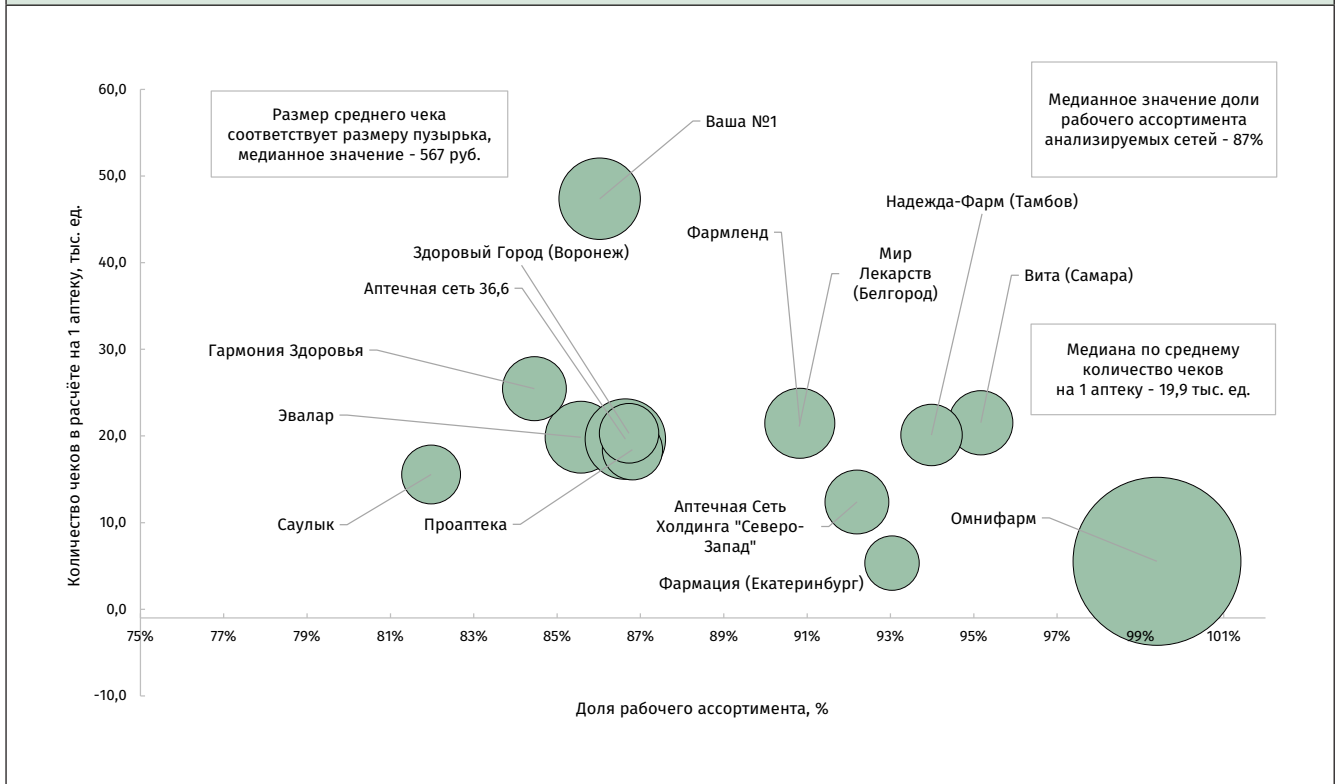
Размер среднего чека соответствует размеру пузырька, медианное значение - 567 руб.

Медианное значение доли рабочего ассортимента анализируемых сетей - 87%

Медиана по среднему количество чеков на 1 аптеку - 19,9 тыс. ед.

Ваша №1

Здоровый Город (Воронеж)

Аптечная сеть 36,6

Гармония Здоровья

Эвалар

Саулык

Проаптека

Фармленд

Мир Лекарств (Белгород)

Надежда-Фарм (Тамбов)

Вита (Самара)

Аптечная Сеть Холдинга "Северо-Запад"

Фармация (Екатеринбург)

Омнифарм

Количество чеков в расчёте на 1 аптеку, тыс. ед.

60,0
50,0
40,0
30,0
20,0
10,0
0,0
-10,0

75%
77%
79%
81%
83%
85%
87%
89%
91%
93%
95%
97%
99%
101%

Доля рабочего ассортимента, %